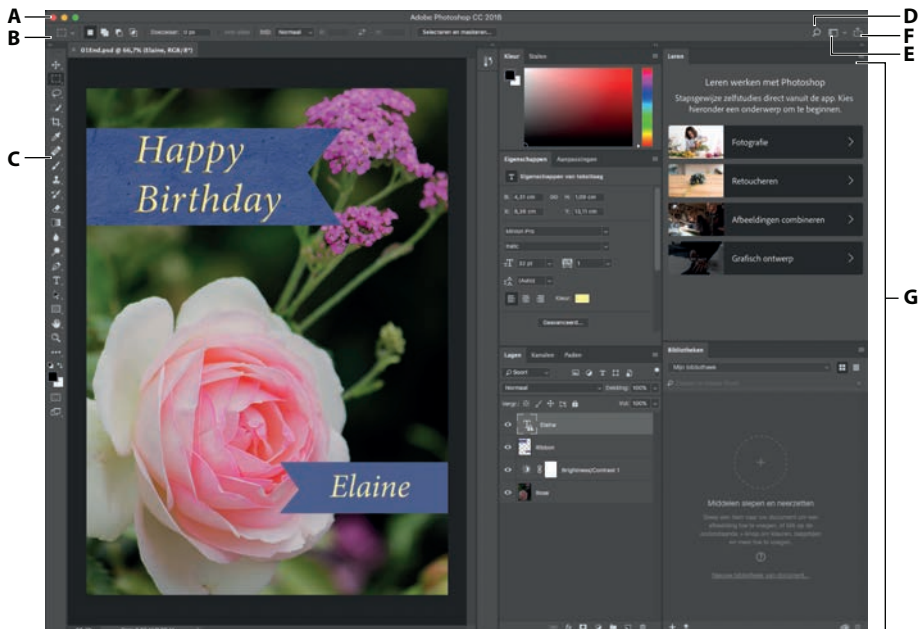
A

B

C

D

E

F

G

Adobe Photoshop CC 2018

Doezelaar: 0 px

Stijl: Normaal

Selecteren en maskeren...

01End.psd @ 66,7% (Elaine, RGB/8*)

Happy Birthday

Elaine

Kleur Stalen

Eigenschappen Aanpassingen

Eigenschappen van tekstlaag

B: 4,31 cm

H: 6,26 cm

X: 1,59 cm

Y: 13,11 cm

Minion Pro

Italic

32 pt

(Auto)

Kleur:

Geavanceerd...

Lagen Kanalen Paden

Soort

Normaal

Dekking: 100%

Vergr.:

Vul: 100%

Elaine

Ribbon

Brightness/Contrast 1

Rose

Leren

Leren werken met Photoshop

Stapsgewijze zelfstudies direct vanuit de app. Kies hieronder een onderwerp om te beginnen.

Fotografie

Retoucheren

Afbeeldingen combineren

Grafisch ontwerp

Bibliotheken

Mijn bibliotheek

Middelen slepen en neerzetten

Nieuwe bibliotheek van document...